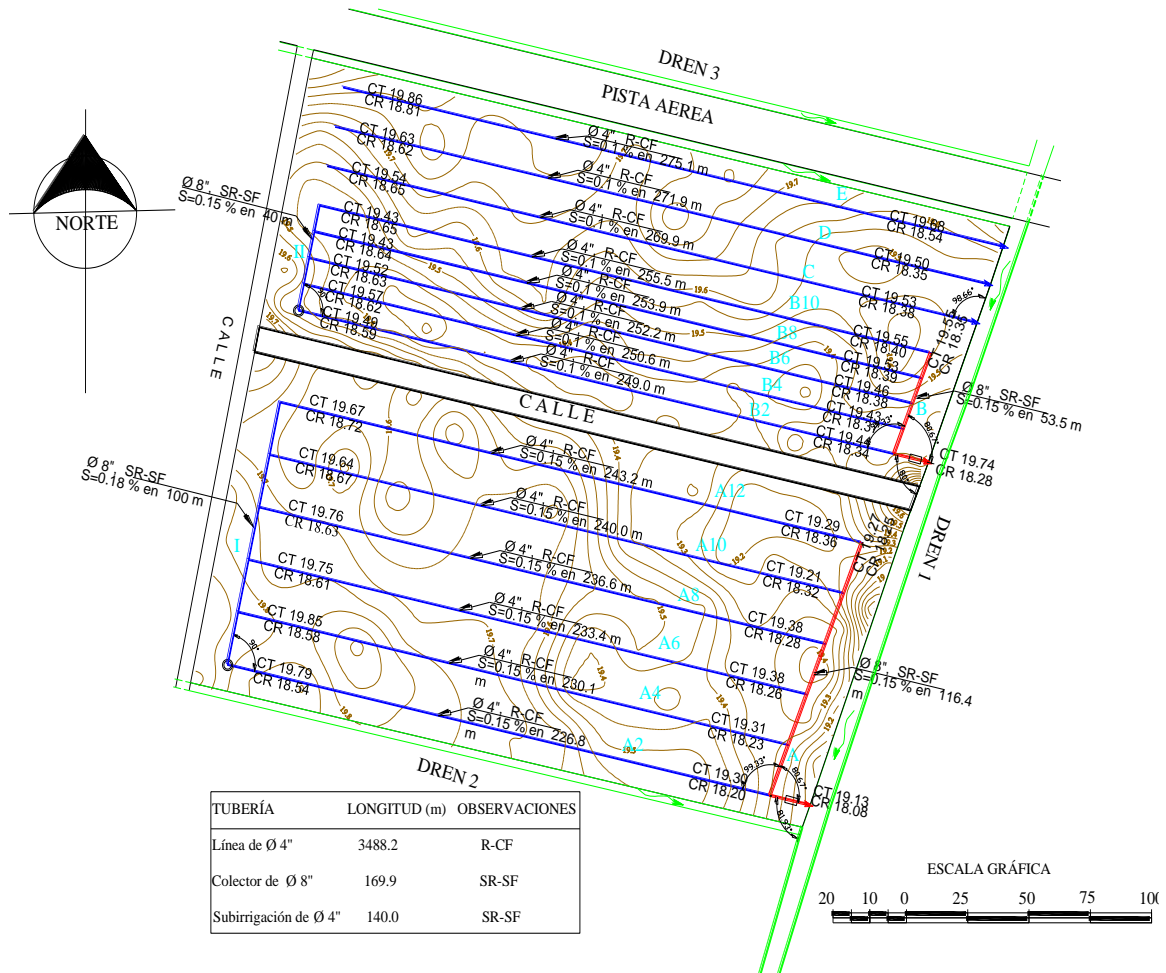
DREN 3

PISTA AEREA

NORTE

CT 19.86
CR 18.81

CT 19.63
CR 18.62

Ø 4" R-CF
S=0.1 % en 275.1 m

CT 19.54
CR 18.65

Ø 4" R-CF
S=0.1 % en 271.9 m

Ø 8" SR-SF
S=0.15 % en 40.0

CT 19.43
CR 18.65

Ø 4" R-CF
S=0.1 % en 269.9 m

CT 19.43
CR 18.64

Ø 4" R-CF
S=0.1 % en 255.5 m

CT 19.52
CR 18.63

Ø 4" R-CF
S=0.1 % en 253.9 m

CT 19.57
CR 18.62

Ø 4" R-CF
S=0.1 % en 252.2 m

CT 19.49
CR 18.59

Ø 4" R-CF
S=0.1 % en 250.6 m

Ø 4" R-CF
S=0.1 % en 249.0 m

II

E

D

C

B10

B8

B6

B4

B2

CT 19.68
CR 18.54

CT 19.50
CR 18.35

CT 19.53
CR 18.38

CT 19.55
CR 18.40

CT 19.53
CR 18.39

CT 19.46
CR 18.38

CT 19.43
CR 18.37

CT 19.44
CR 18.34

CT 19.55
CR 18.35

98.66°

Ø 8" SR-SF
S=0.15 % en 53.5 m

B

CT 19.74
CR 18.28

CALLE

CALLE

CT 19.67
CR 18.72

Ø 4" R-CF
S=0.15 % en 243.2 m

Ø 8" SR-SF
S=0.18 % en 100 m

CT 19.64
CR 18.67

Ø 4" R-CF
S=0.15 % en 240.0 m

CT 19.76
CR 18.63

Ø 4" R-CF
S=0.15 % en 236.6 m

CT 19.75
CR 18.61

Ø 4" R-CF
S=0.15 % en 233.4 m

CT 19.85
CR 18.58

Ø 4" R-CF
S=0.15 % en 230.1 m

CT 19.79
CR 18.54

Ø 4" R-CF
S=0.15 % en 226.8 m

I

A12

A10

A8

A6

A4

A2

A

CT 19.29
CR 18.36

CT 19.21
CR 18.32

CT 19.38
CR 18.28

CT 19.38
CR 18.26

CT 19.31
CR 18.23

CT 19.30
CR 18.20

CT 19.27
CR 18.25

Ø 8" SR-SF
S=0.15 % en 116.4 m

CT 19.13
CR 18.08

DREN 1

DREN 2

| TUBERÍA | LONGITUD (m) | OBSERVACIONES |
|---|---|---|
| Línea de Ø 4" | 3488.2 | R-CF |
| Colector de Ø 8" | 169.9 | SR-SF |
| Subirrigación de Ø 4" | 140.0 | SR-SF |

ESCALA GRÁFICA
20 10 0 25 50 75 100